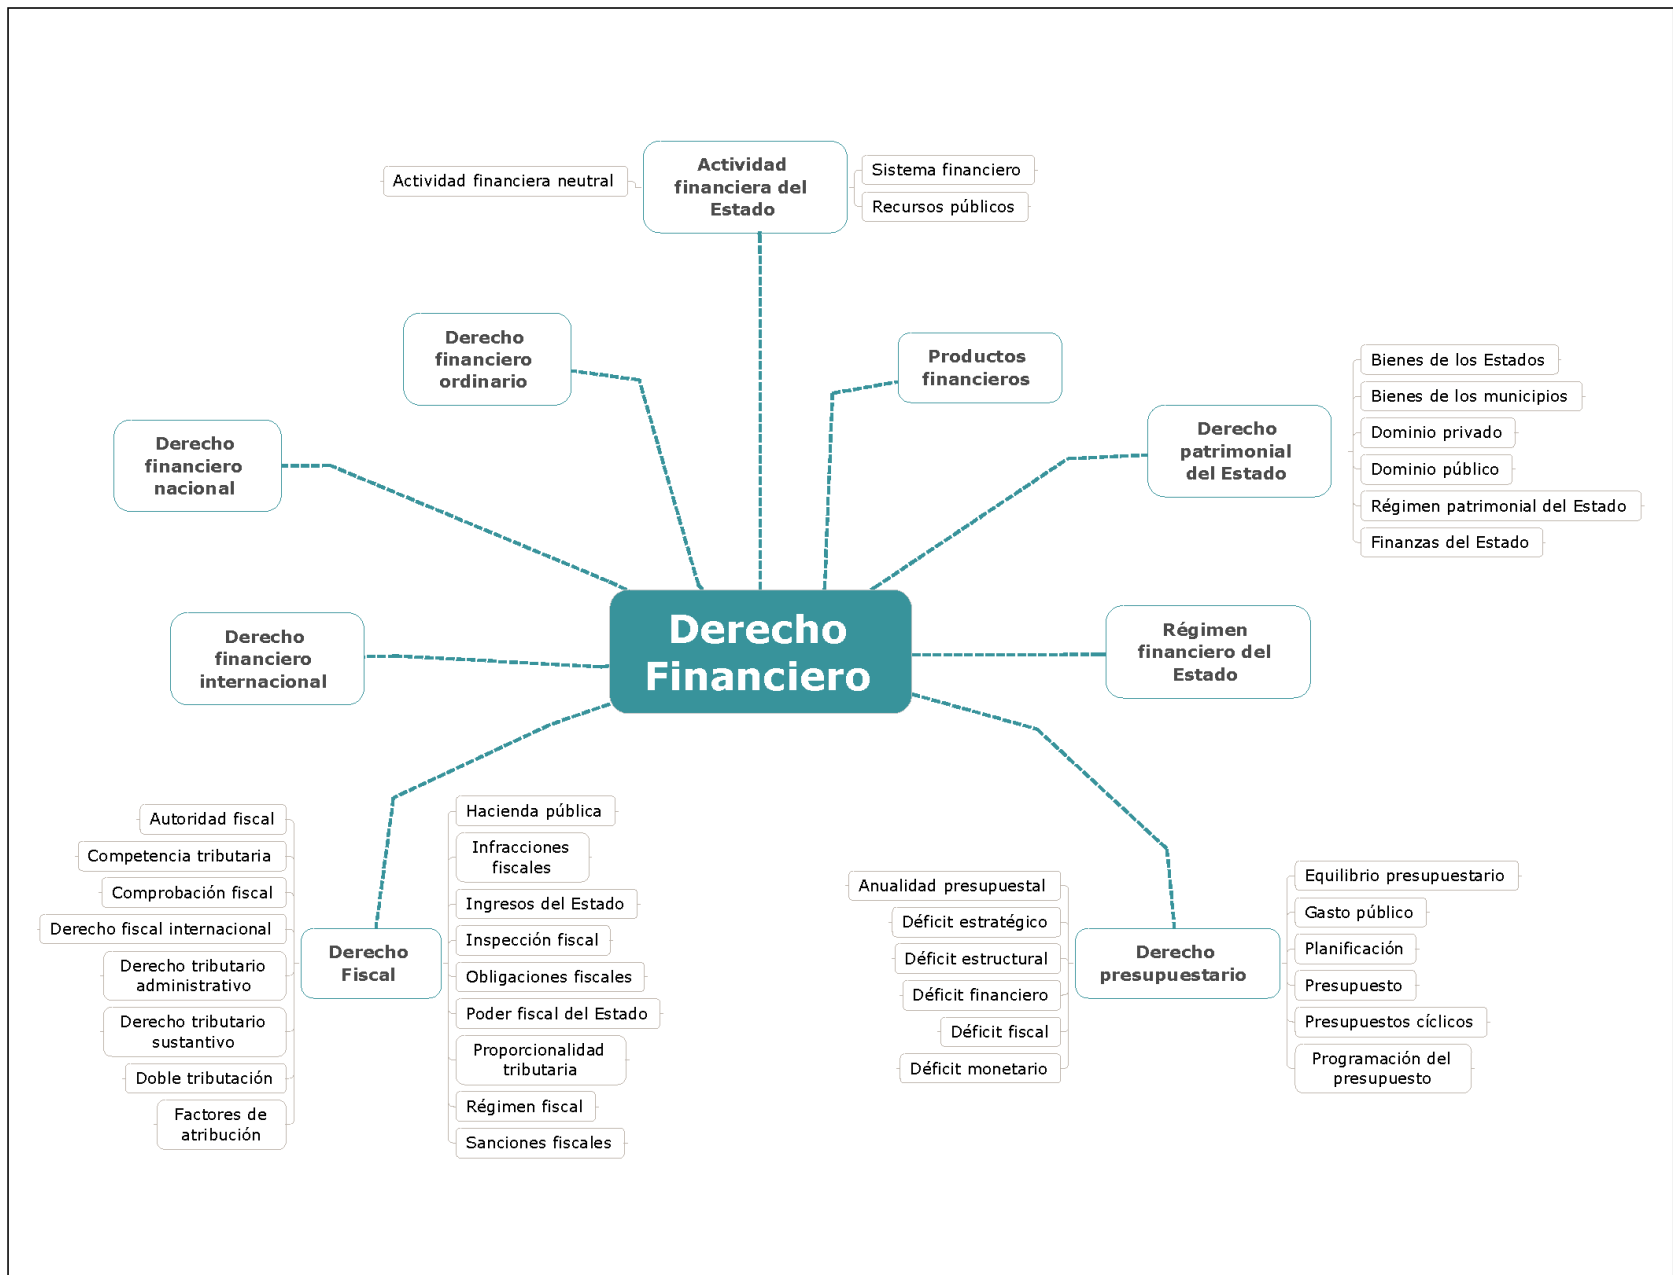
Derecho Financiero

Actividad financiera del Estado
Actividad financiera neutral
Sistema financiero
Recursos públicos

Derecho financiero ordinario

Productos financieros

Derecho financiero nacional

Derecho patrimonial del Estado
Bienes de los Estados
Bienes de los municipios
Dominio privado
Dominio público
Régimen patrimonial del Estado
Finanzas del Estado

Derecho financiero internacional

Régimen financiero del Estado

Derecho Fiscal
Autoridad fiscal
Competencia tributaria
Comprobación fiscal
Derecho fiscal internacional
Derecho tributario administrativo
Derecho tributario sustantivo
Doble tributación
Factores de atribución
Hacienda pública
Infracciones fiscales
Ingresos del Estado
Inspección fiscal
Obligaciones fiscales
Poder fiscal del Estado
Proporcionalidad tributaria
Régimen fiscal
Sanciones fiscales

Derecho presupuestario
Anualidad presupuestal
Déficit estratégico
Déficit estructural
Déficit financiero
Déficit fiscal
Déficit monetario
Equilibrio presupuestario
Gasto público
Planificación
Presupuesto
Presupuestos cíclicos
Programación del presupuesto